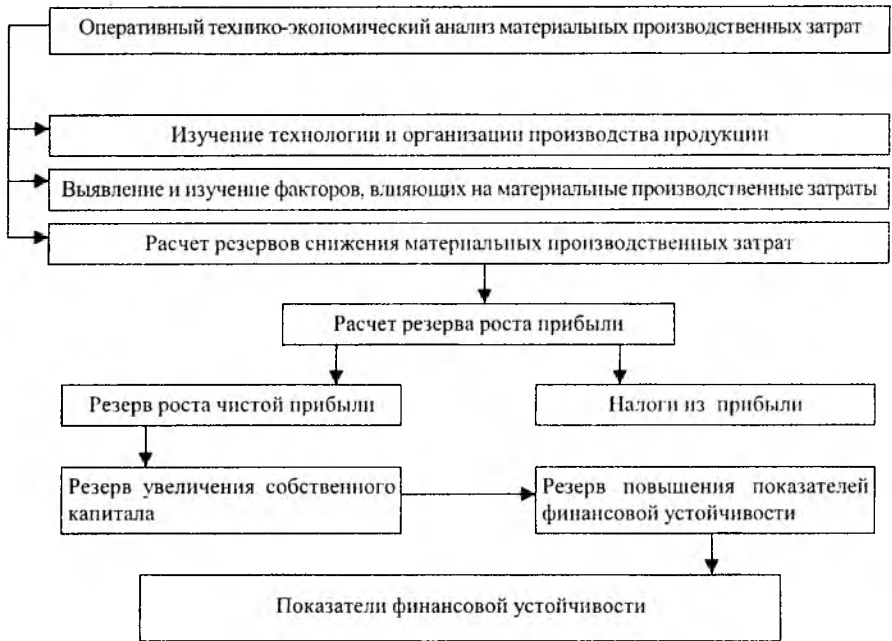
Оперативный технико-экономический анализ материальных производственных затрат

Изучение технологии и организации производства продукции

Выявление и изучение факторов, влияющих на материальные производственные затраты

Расчет резервов снижения материальных производственных затрат

Расчет резерва роста прибыли

Резерв роста чистой прибыли

Налоги из прибыли

Резерв увеличения собственного капитала

Резерв повышения показателей финансовой устойчивости

Показатели финансовой устойчивости